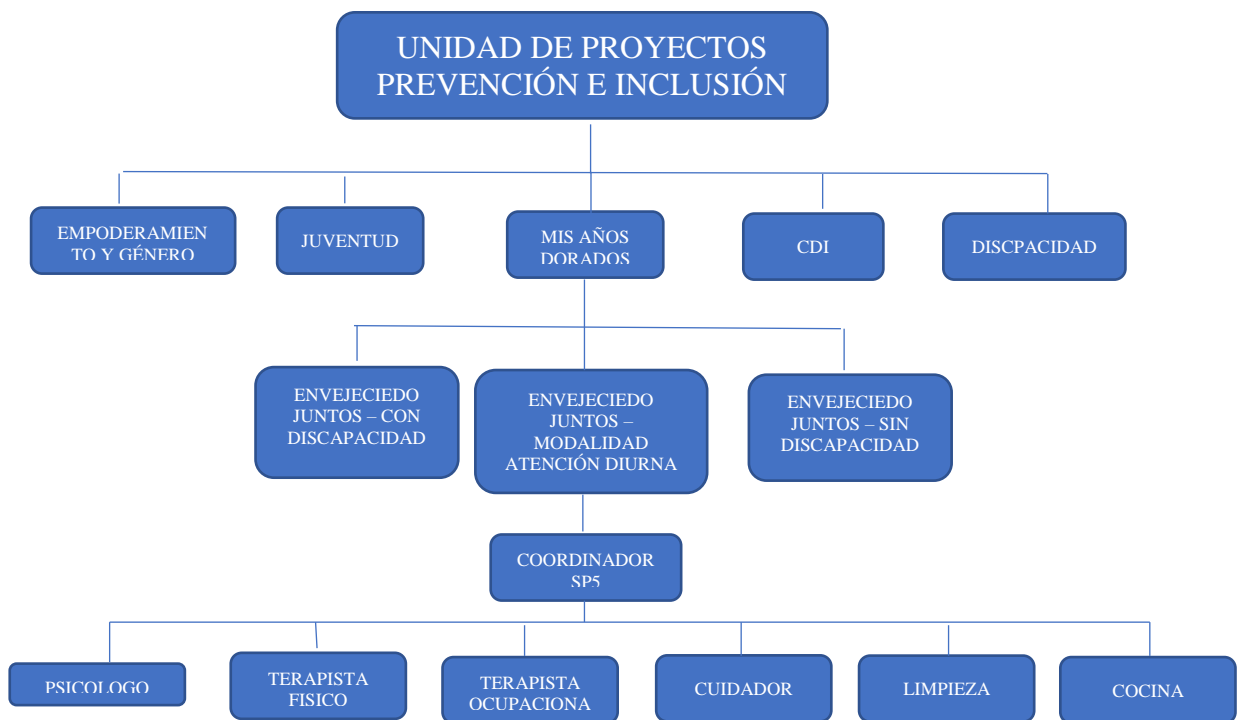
UNIDAD DE PROYECTOS PREVENCIÓN E INCLUSIÓN

EMPODERAMIENTO Y GÉNERO

JUVENTUD

MIS AÑOS DORADOS

CDI

DISCPACIDAD

ENVEJECIEDO JUNTOS – CON DISCAPACIDAD

ENVEJECIEDO JUNTOS – MODALIDAD ATENCIÓN DIURNA

ENVEJECIEDO JUNTOS – SIN DISCAPACIDAD

COORDINADOR SP5

PSICOLOGO

TERAPISTA FISICO

TERAPISTA OCUPACIONA

CUIDADOR

LIMPIEZA

COCINA